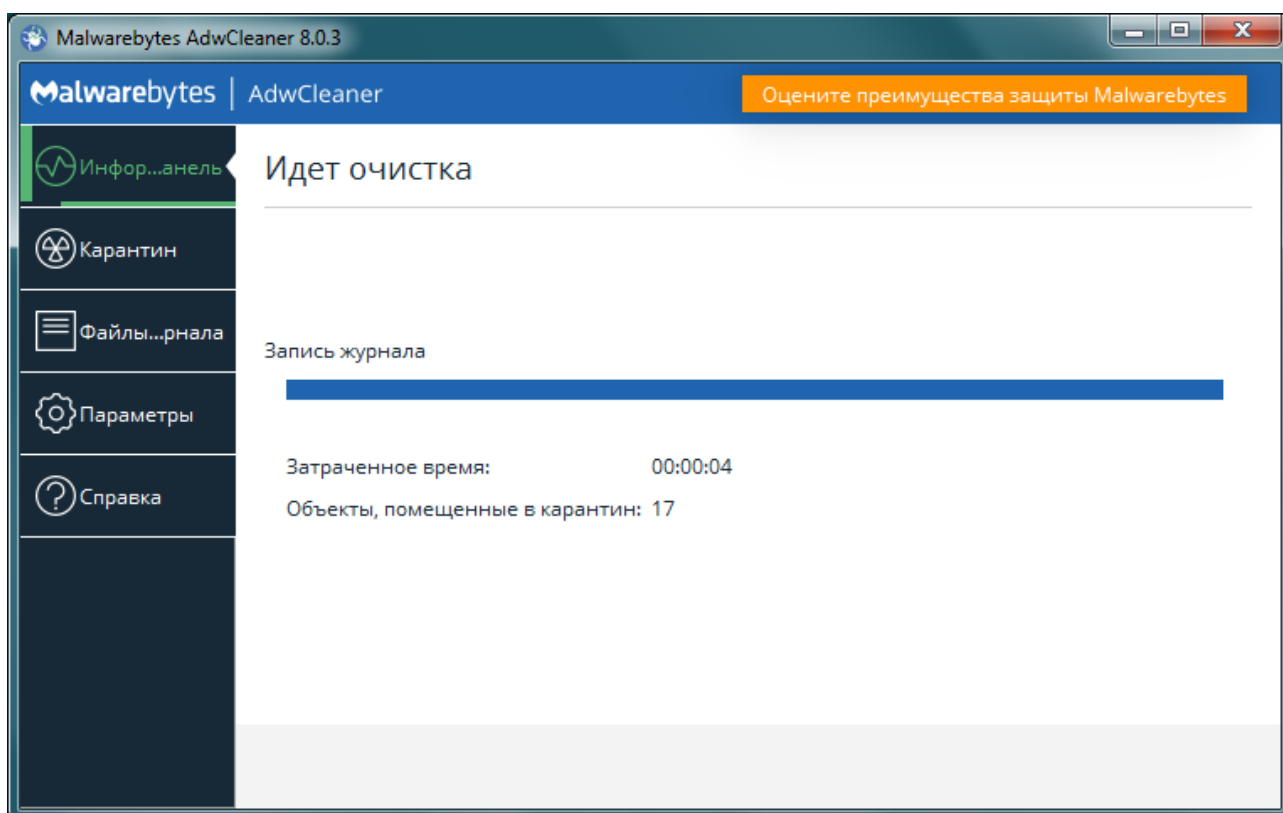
Malwarebytes AdwCleaner 8.0.3

Malwarebytes | AdwCleaner

Оцените преимущества защиты Malwarebytes

Инфор...анель

Карантин

Файлы...рнала

Параметры

Справка

Идет очистка

Запись журнала

Затраченное время: 00:00:04

Объекты, помещенные в карантин: 17